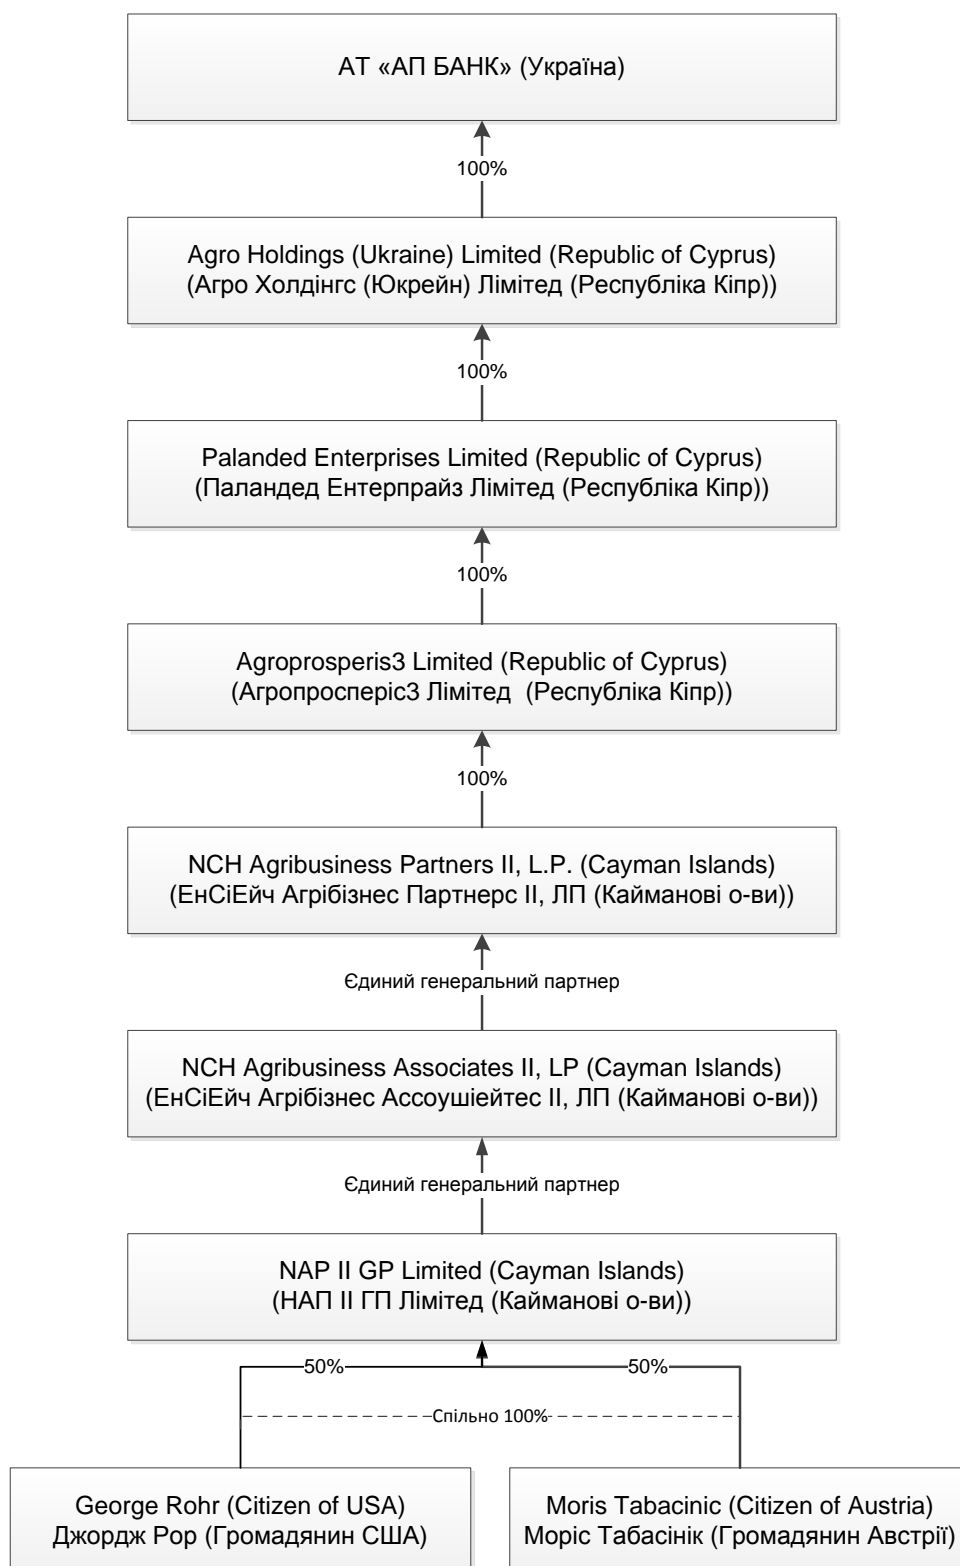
АТ «АП БАНК» (Україна)

100%

Agro Holdings (Ukraine) Limited (Republic of Cyprus)
(Агро Холдінгс (Юкрейн) Лімітед (Республіка Кіпр))

100%

Palanded Enterprises Limited (Republic of Cyprus)
(Паландед Ентерпрайз Лімітед (Республіка Кіпр))

100%

Agroprosperis3 Limited (Republic of Cyprus)
(Агропросперіс3 Лімітед (Республіка Кіпр))

100%

NCH Agribusiness Partners II, L.P. (Cayman Islands)
(ЕнСіЕйч Агрібізнес Партнерс ІІ, ЛП (Кайманові о-ви))

Єдиний генеральний партнер

NCH Agribusiness Associates II, LP (Cayman Islands)
(ЕнСіЕйч Агрібізнес Ассоушейтес ІІ, ЛП (Кайманові о-ви))

Єдиний генеральний партнер

NAP II GP Limited (Cayman Islands)
(НАП ІІ ГП Лімітед (Кайманові о-ви))

50%

50%

Спільно 100%

George Rohr (Citizen of USA)
Джордж Рор (Громадянин США)

Moris Tabacinic (Citizen of Austria)
Моріс Табасінік (Громадянин Австрії)